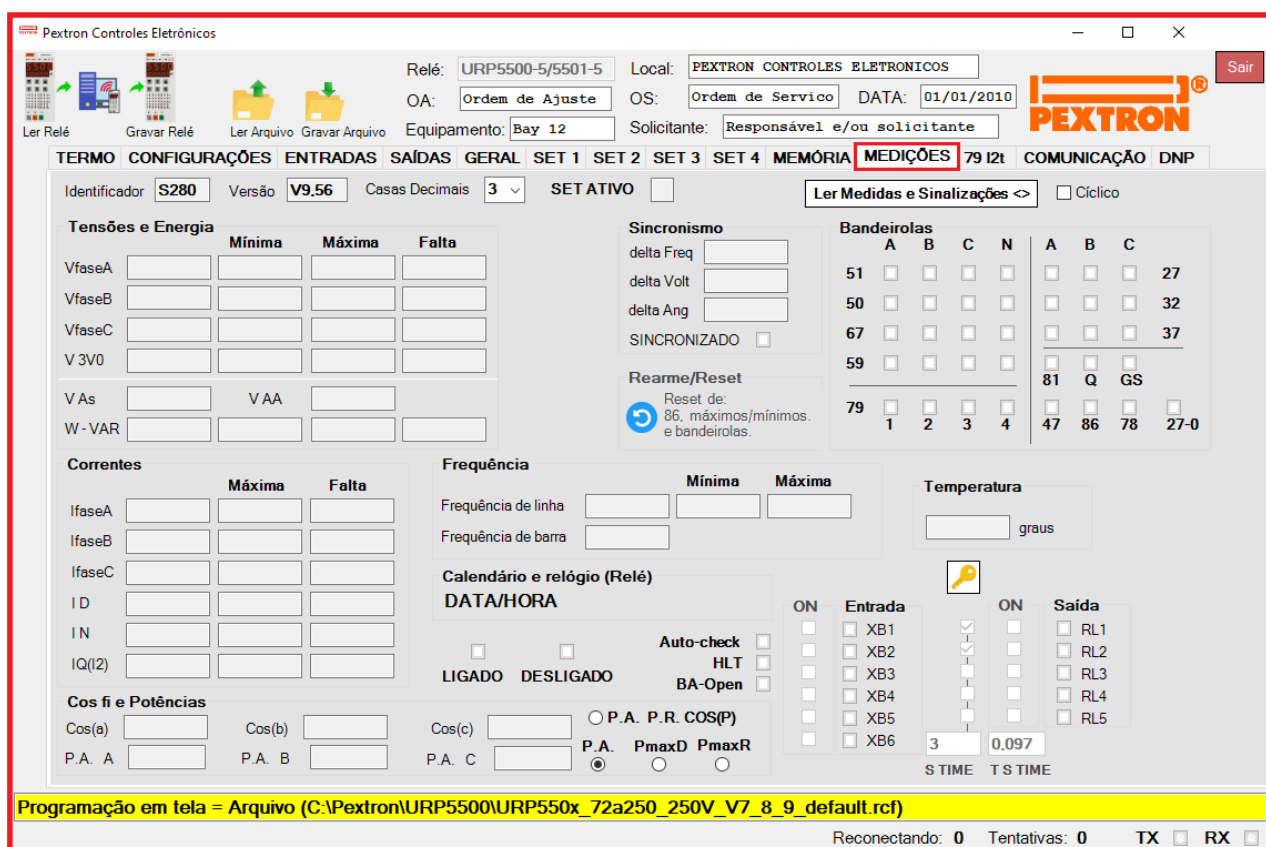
Pextron Controles Eletrônicos

Ler Relé
Gravar Relé
Ler Arquivo
Gravar Arquivo

Relé: URP5500-5/5501-5
OA: Ordem de Ajuste
Equipamento: Bay 12
Local: PEXTRON CONTROLES ELETRONICOS
OS: Ordem de Servico
DATA: 01/01/2010
Solicitante: Responsável e/ou solicitante

PEXTRON®

Sair

TERMO | CONFIGURAÇÕES | ENTRADAS | SAÍDAS | GERAL | SET 1 | SET 2 | SET 3 | SET 4 | MEMÓRIA | MEDIÇÕES | 79 I2t | COMUNICAÇÃO | DNP

Identificador S280
Versão V9,56
Casas Decimais 3
SET ATIVO
Ler Medidas e Sinalizações <>
Cíclico

Tensões e Energia
Mínima Máxima Falta
VfaseA
VfaseB
VfaseC
V 3V0
V As
V AA
W - VAR

Sincronismo
delta Freq
delta Volt
delta Ang
SINCRONIZADO

Rearme/Reset
Reset de: 86, máximos/mínimos. e bandeirolas.

Bandeirolas
A B C N A B C
51 27
50 32
67 37
59
81 Q GS
79
1 2 3 4 47 86 78 27-0

Correntes
Máxima Falta
IfaseA
IfaseB
IfaseC
I D
I N
IQ(I2)

Frequência
Mínima Máxima
Frequência de linha
Frequência de barra

Temperatura
graus

Calendário e relógio (Relé)
DATA/HORA

LIGADO
DESLIGADO
Auto-check
HLT
BA-Open

ON Entrada
XB1
XB2
XB3
XB4
XB5
XB6

ON Saída
RL1
RL2
RL3
RL4
RL5

3
0,097
S TIME
T S TIME

Cos fi e Potências
Cos(a)
Cos(b)
Cos(c)
P.A. A
P.A. B
P.A. C
P.A. P.R. COS(P)
P.A. PmaxD PmaxR

Programação em tela = Arquivo (C:\Pextron\URP5500\URP550x_72a250_250V_V7_8_9_default.rcf)

Reconectando: 0
Tentativas: 0
TX
RX